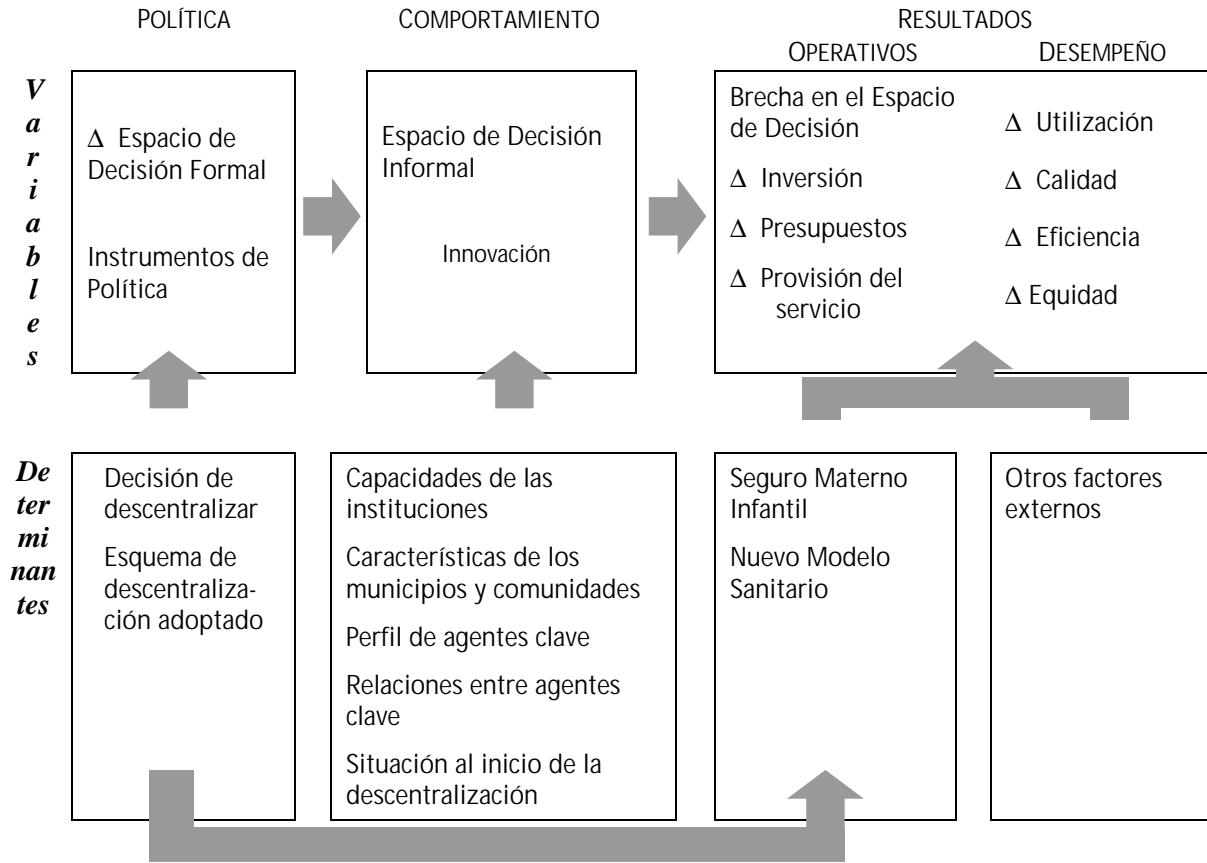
POLÍTICA

COMPORTAMIENTO

RESULTADOS

OPERATIVOS

DESEMPEÑO

Variables

$\Delta$ Espacio de Decisión Formal

Instrumentos de Política

Espacio de Decisión Informal

Innovación

Brecha en el Espacio de Decisión

$\Delta$ Inversión

$\Delta$ Presupuestos

$\Delta$ Provisión del servicio

$\Delta$ Utilización

$\Delta$ Calidad

$\Delta$ Eficiencia

$\Delta$ Equidad

Determinantes

Decisión de descentralizar

Esquema de descentralización adoptado

Capacidades de las instituciones

Características de los municipios y comunidades

Perfil de agentes clave

Relaciones entre agentes clave

Situación al inicio de la descentralización

Seguro Materno Infantil

Nuevo Modelo Sanitario

Otros factores externos